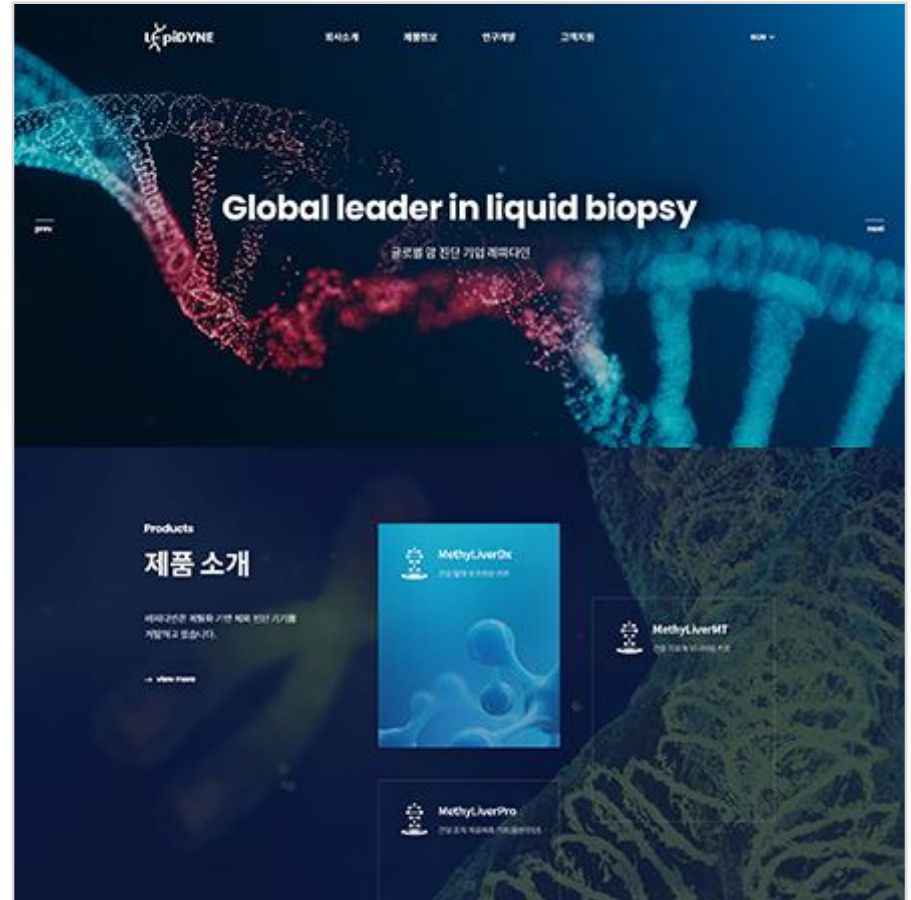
EpiDYNE

회사소개 제품정보 연구개발 고객지원

KOR

prev

next

Global leader in liquid biopsy

글로벌 암 진단 기업 레피다인

Products

제품 소개

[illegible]

→ view more

MethyLiverDx

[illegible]

MethyLiverMT

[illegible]

MethyLiverPro

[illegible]